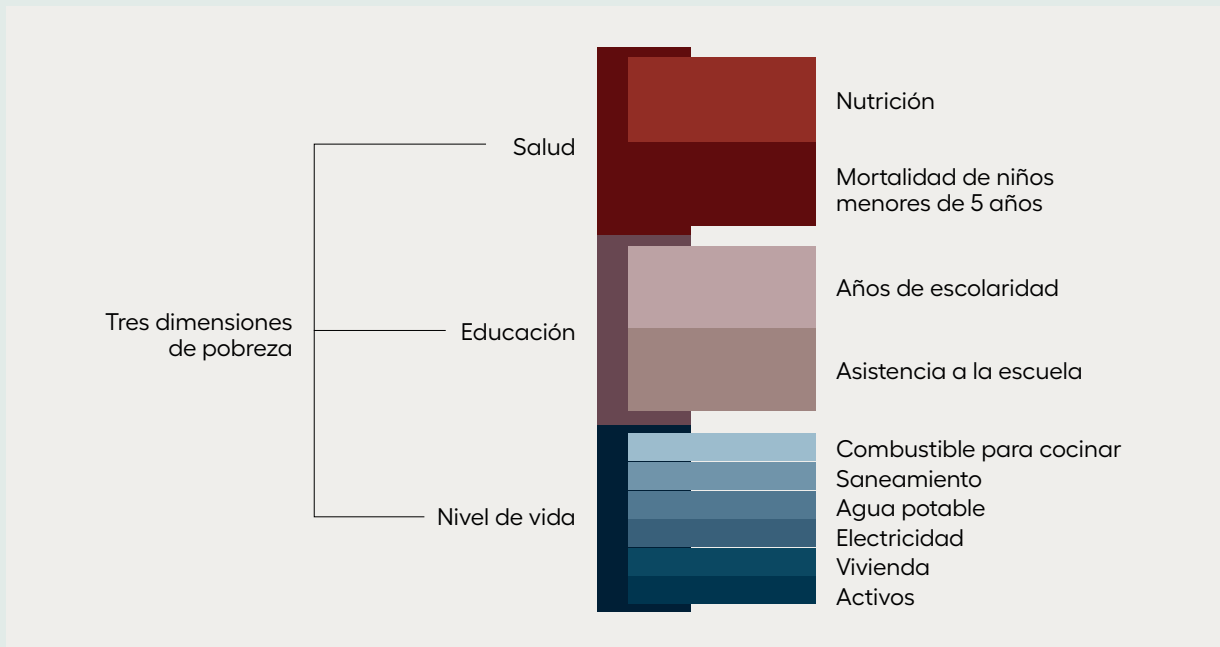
Tres dimensiones de pobreza

Salud

Nutrición

Mortalidad de niños menores de 5 años

Educación

Años de escolaridad

Asistencia a la escuela

Nivel de vida

Combustible para cocinar
Saneamiento
Agua potable
Electricidad
Vivienda
Activos